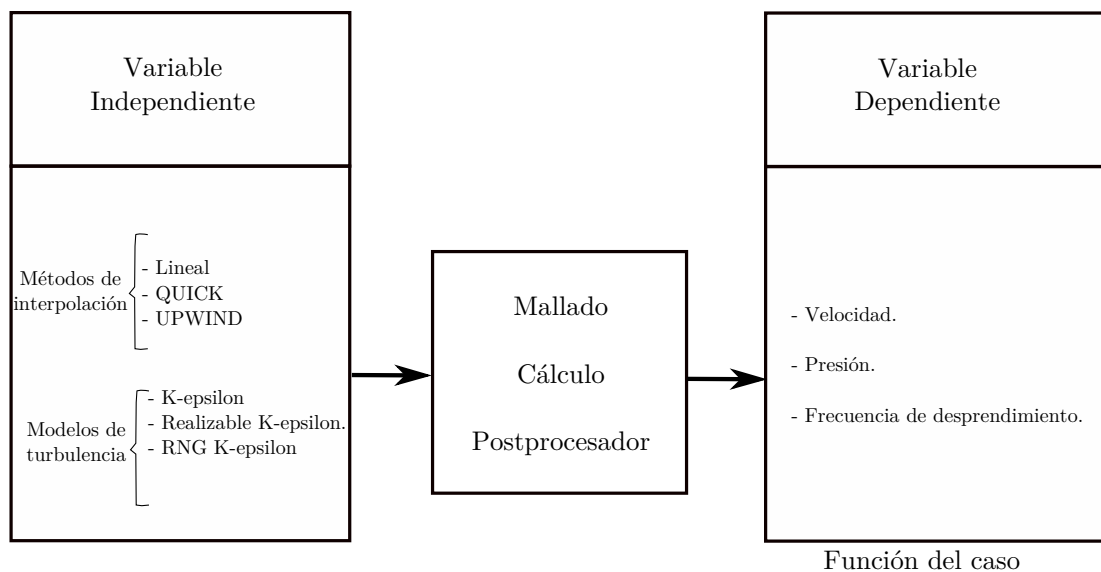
Variable Independiente

Métodos de interpolación
- Lineal
- QUICK
- UPWIND

Modelos de turbulencia
- K-epsilon
- Realizable K-epsilon.
- RNG K-epsilon

Mallado

Cálculo

Postprocesador

Variable Dependiente

- Velocidad.

- Presión.

- Frecuencia de desprendimiento.

Función del caso